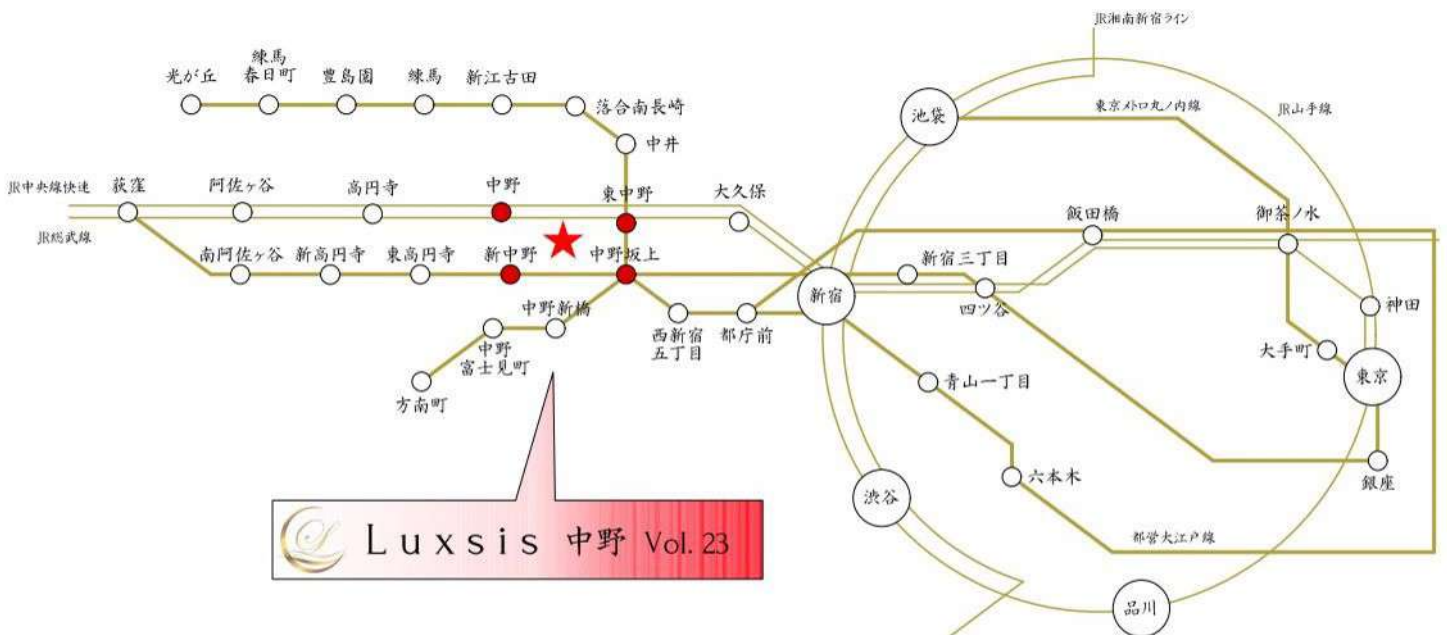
JR湘南新宿ライン

光が丘
練馬春日町
豊島園
練馬
新江古田
落合南長崎
中井

池袋
東京メトロ丸ノ内線
JR山手線

JR中央線快速
JR総武線
荻窪
阿佐ヶ谷
高円寺
中野
東中野
大久保
飯田橋
御茶ノ水

南阿佐ヶ谷
新高円寺
東高円寺
新中野
中野坂上
新宿三丁目
四ツ谷
神田

中野新橋
中野富士見町
方南町
西新宿五丁目
都庁前
新宿
大手町
東京

青山一丁目
六本木
銀座
渋谷
都営大江戸線
品川

Luxsis 中野 Vol. 23